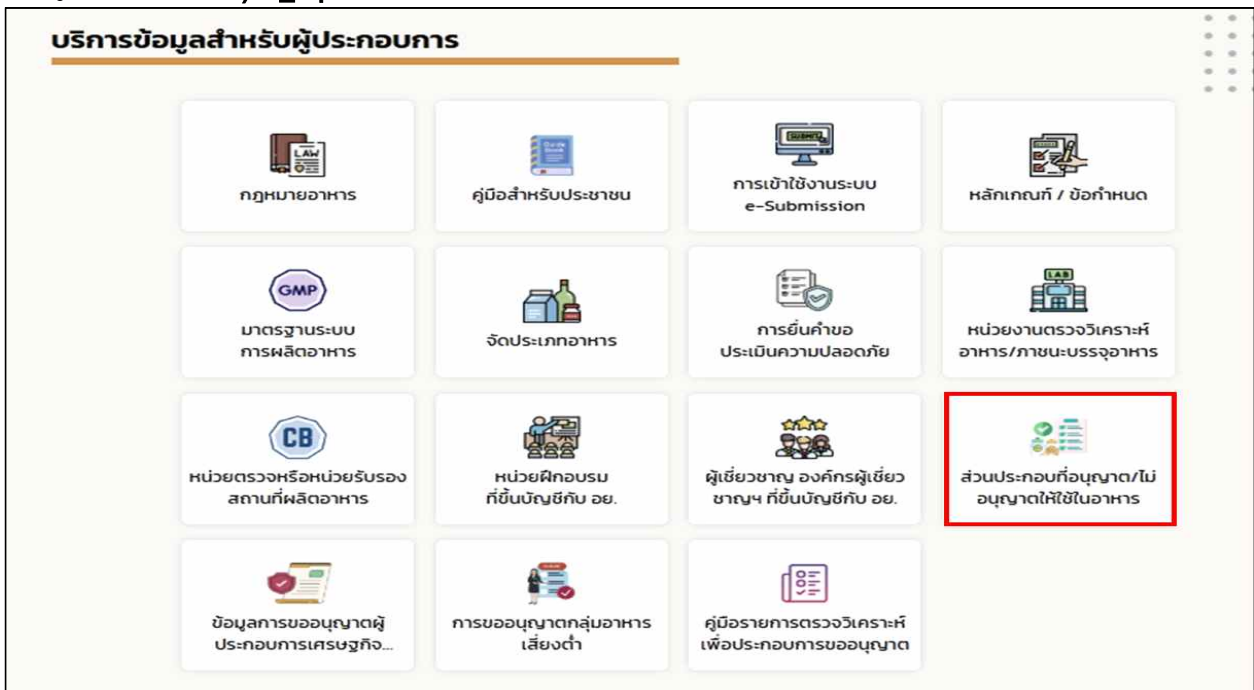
บริการข้อมูลสำหรับผู้ประกอบการ

LAW
กฎหมายอาหาร

Guide Book
คู่มือสำหรับประชาชน

SUBMIT
การเข้าใช้งานระบบ e-Submission

หลักเกณฑ์ / ข้อกำหนด

GMP
มาตรฐานระบบการผลิตอาหาร

จัดประเภทอาหาร

การยื่นคำขอประเมินความปลอดภัย

LAB
หน่วยงานตรวจวิเคราะห์อาหาร/ภาชนะบรรจุอาหาร

CB
หน่วยตรวจหรือหน่วยรับรองสถานที่ผลิตอาหาร

หน่วยฝึกอบรมที่ขึ้นบัญชีกับ อย.

ผู้เชี่ยวชาญ องค์กรผู้เชี่ยวชาญฯ ที่ขึ้นบัญชีกับ อย.

ส่วนประกอบที่อนุญาต/ไม่อนุญาตให้ใช้ในอาหาร

ข้อมูลการขออนุญาตผู้ประกอบการเศรษฐกิจ...

การขออนุญาตกลุ่มอาหารเสี่ยงต่ำ

คู่มือรายการตรวจวิเคราะห์เพื่อประกอบการขออนุญาต